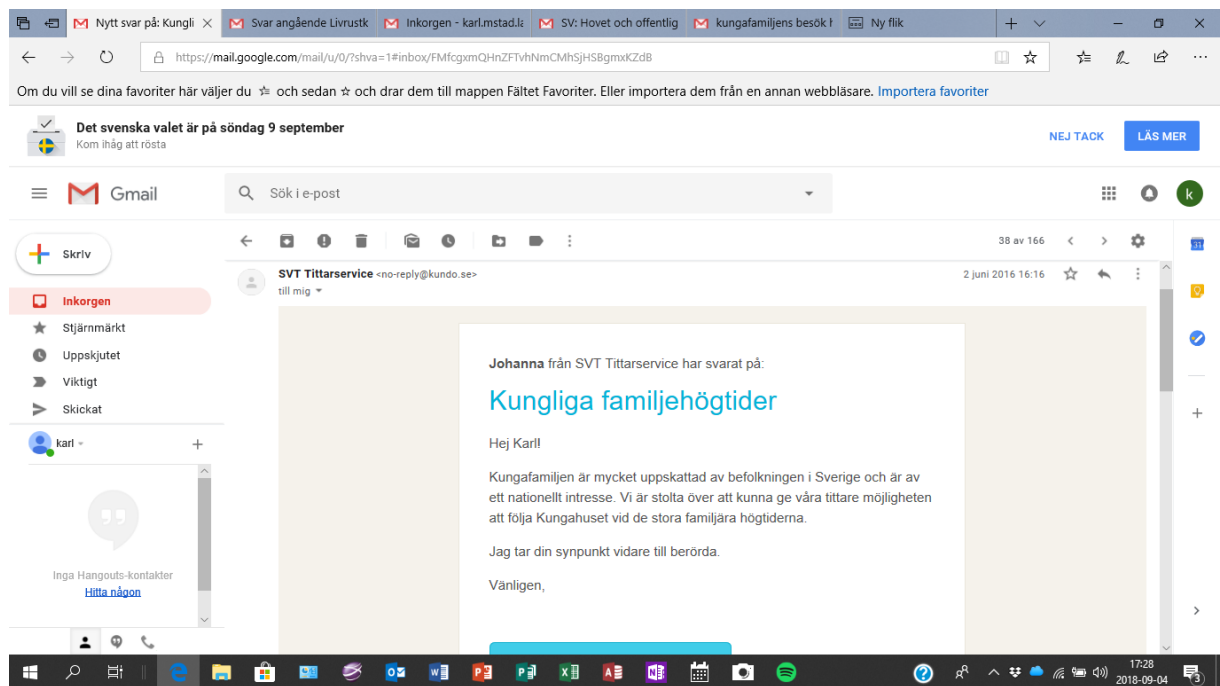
Nytt svar på: Kungli ×
Svar angående Livrustk
Inkorgen - karl.mstad.la
SV: Hovet och offentlig
kungafamiljens besök
Ny flik

https://mail.google.com/mail/u/0/?shva=1#inbox/FMfcgxmQHnZFTvhNmCMhSjHSBgmxKZdB

Om du vill se dina favoriter här väljer du ☆ och sedan ☆ och drar dem till mappen Fältet Favoriter. Eller importera dem från en annan webbläsare. Importera favoriter

Det svenska valet är på söndag 9 september
Kom ihåg att rösta

NEJ TACK
LÄS MER

Gmail
Sök i e-post

Skriv
Inkorgen
Stjärnmärkt
Uppskjutet
Viktigt
Skickat
karl

Inga Hangouts-kontakter
Hitta någon

38 av 166

SVT Tittarservice <no-reply@kundo.se>
till mig
2 juni 2016 16:16

Johanna från SVT Tittarservice har svarat på:

Kungliga familjehögtider

Hej Karl!

Kungafamiljen är mycket uppskattad av befolkningen i Sverige och är av ett nationellt intresse. Vi är stolta över att kunna ge våra tittare möjligheten att följa Kungahuset vid de stora familjära högtiderna.

Jag tar din synpunkt vidare till berörda.

Vänligen,

17:28
2018-09-04
3